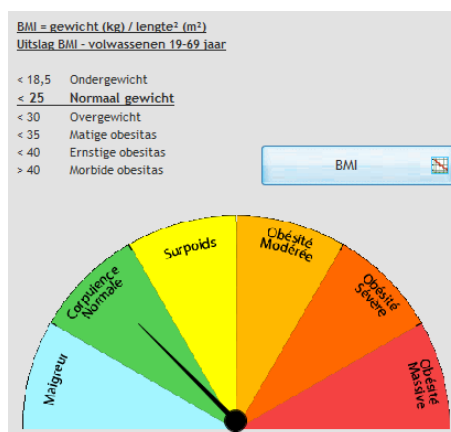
BMI = gewicht (kg) / lengte² (m²)
Uitslag BMI - volwassenen 19-69 jaar

< 18,5 Ondergewicht
< 25 Normaal gewicht
< 30 Overgewicht
< 35 Matige obesitas
< 40 Ernstige obesitas
> 40 Morbide obesitas

BMI

Maigreur
Corpulence Normale
Surpoids
Obésité Modérée
Obésité Sévère
Obésité Massive